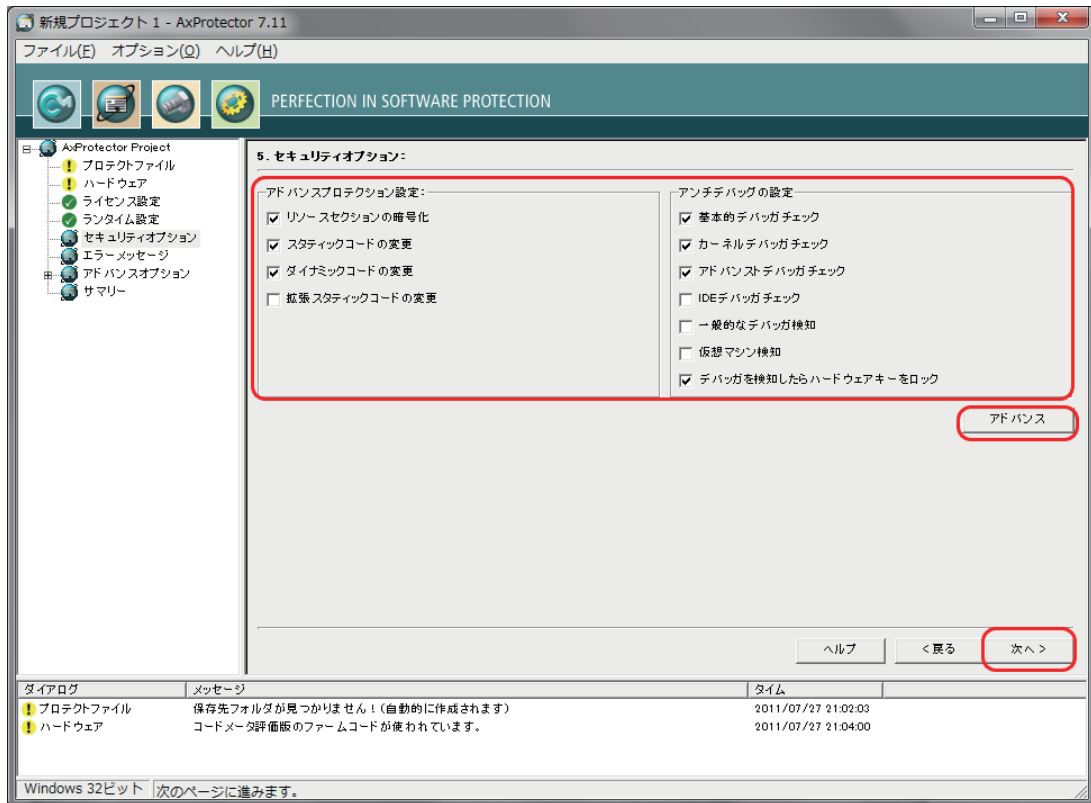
新規プロジェクト 1 - AxProtector 7.11

ファイル(F) オプション(O) ヘルプ(H)

PERFECTION IN SOFTWARE PROTECTION

AxProtector Project
プロテクトファイル
ハードウェア
ライセンス設定
ランタイム設定
セキュリティオプション
エラーメッセージ
アドバンスオプション
サマリー

5. セキュリティオプション:

アドバンスプロテクション設定:
☑ リソースセクションの暗号化
☑ スタティックコードの変更
☑ ダイナミックコードの変更
☐ 拡張スタティックコードの変更

アンチデバッグの設定
☑ 基本的デバッガチェック
☑ カーネルデバッガチェック
☑ アドバンストデバッガチェック
☐ IDEデバッガチェック
☐ 一般的なデバッガ検知
☐ 仮想マシン検知
☑ デバッガを検知したらハードウェアキーをロック

アドバンス

ヘルプ
< 戻る
次へ >

| ダイアログ | メッセージ | タイム |
|---|---|---|
| プロテクトファイル | 保存先フォルダが見つかりません!(自動的に作成されます) | 2011/07/27 21:02:03 |
| ハードウェア | コードメータ評価版のファームコードが使われています。 | 2011/07/27 21:04:00 |

Windows 32ビット 次のページに進みます。